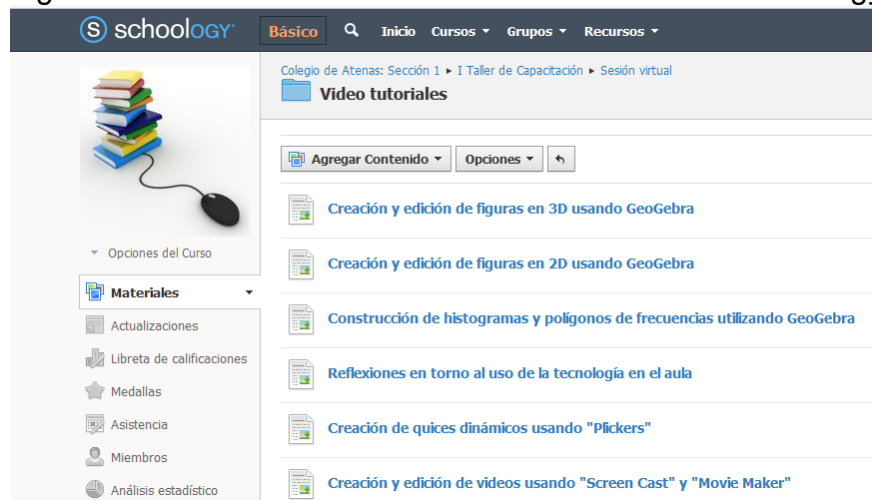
schoology Básico Inicio Cursos ▾ Grupos ▾ Recursos ▾

Colegio de Atenas: Sección 1 ▸ I Taller de Capacitación ▸ Sesión virtual

Video tutoriales

Agregar Contenido ▾ Opciones ▾

Creación y edición de figuras en 3D usando GeoGebra

Creación y edición de figuras en 2D usando GeoGebra

Construcción de histogramas y polígonos de frecuencias utilizando GeoGebra

Reflexiones en torno al uso de la tecnología en el aula

Creación de quices dinámicos usando "Plickers"

Creación y edición de videos usando "Screen Cast" y "Movie Maker"

Opciones del Curso

Materiales

Actualizaciones

Libreta de calificaciones

Medallas

Asistencia

Miembros

Análisis estadístico